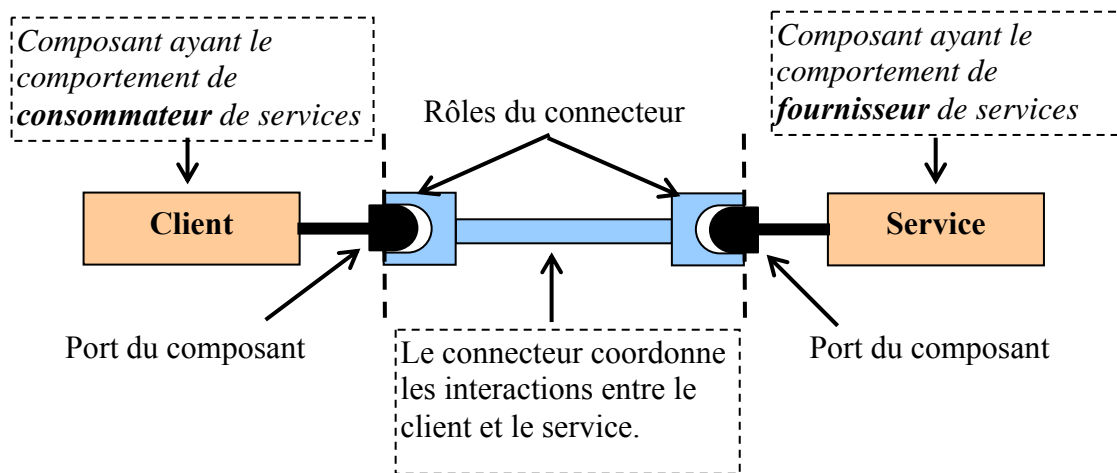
Composant ayant le comportement de ***consommateur*** de services

Composant ayant le comportement de ***fournisseur*** de services

Rôles du connecteur

**Client**

**Service**

Port du composant

Le connecteur coordonne les interactions entre le client et le service.

Port du composant